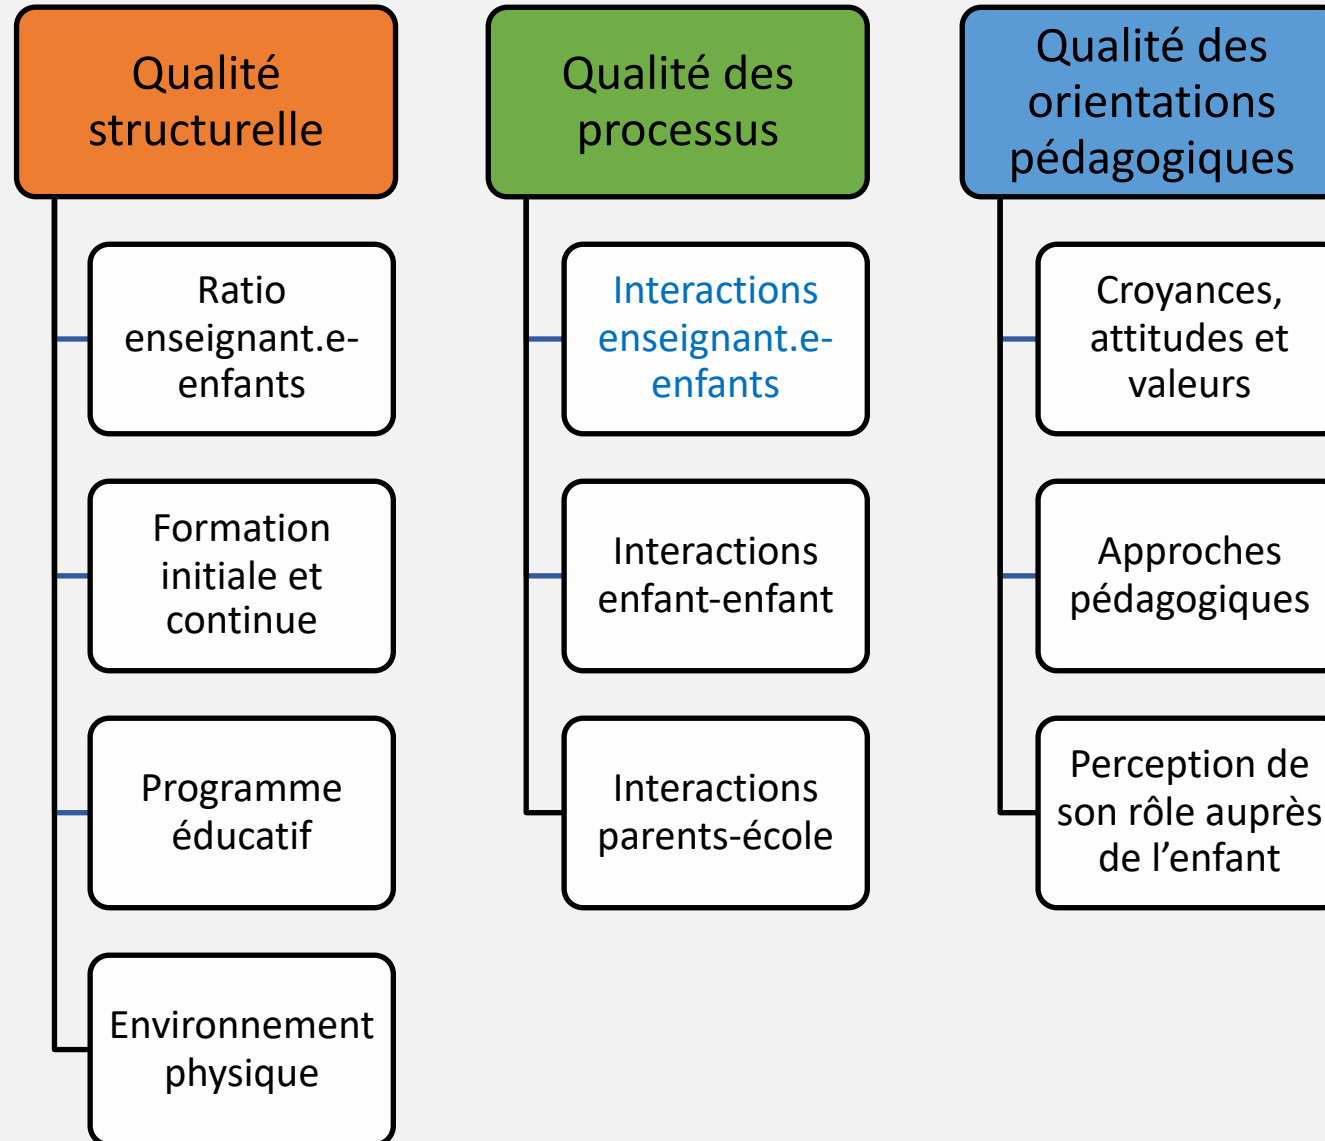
Qualité structurelle

Ratio enseignant.e-enfants

Formation initiale et continue

Programme éducatif

Environnement physique

Qualité des processus

Interactions enseignant.e-enfants

Interactions enfant-enfant

Interactions parents-école

Qualité des orientations pédagogiques

Croyances, attitudes et valeurs

Approches pédagogiques

Perception de son rôle auprès de l'enfant